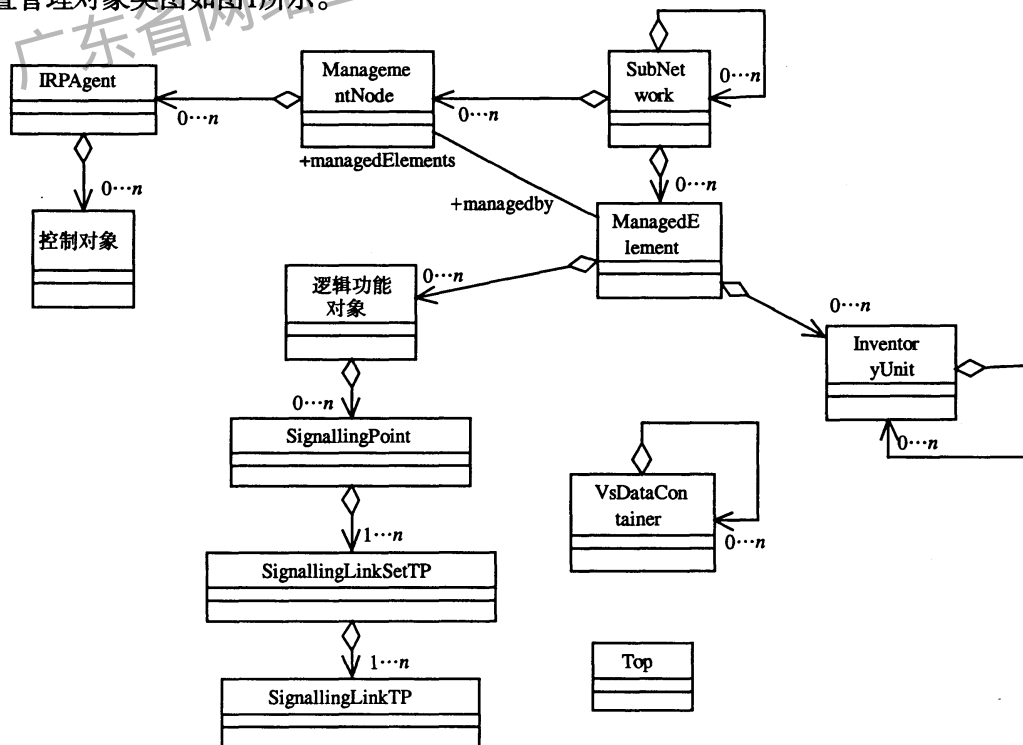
置管理对象类图如图1所示。

广东省网络

IRPAgent

0…n

ManagementNode

0…n

SubNetwork

0…n

+managedElements

0…n

0…n

+managedby

控制对象

ManagedElement

0…n

逻辑功能对象

0…n

InventoryUnit

0…n

SignallingPoint

0…n

VsDataContainer

1…n

0…n

SignallingLinkSetTP

1…n

Top

SignallingLinkTP